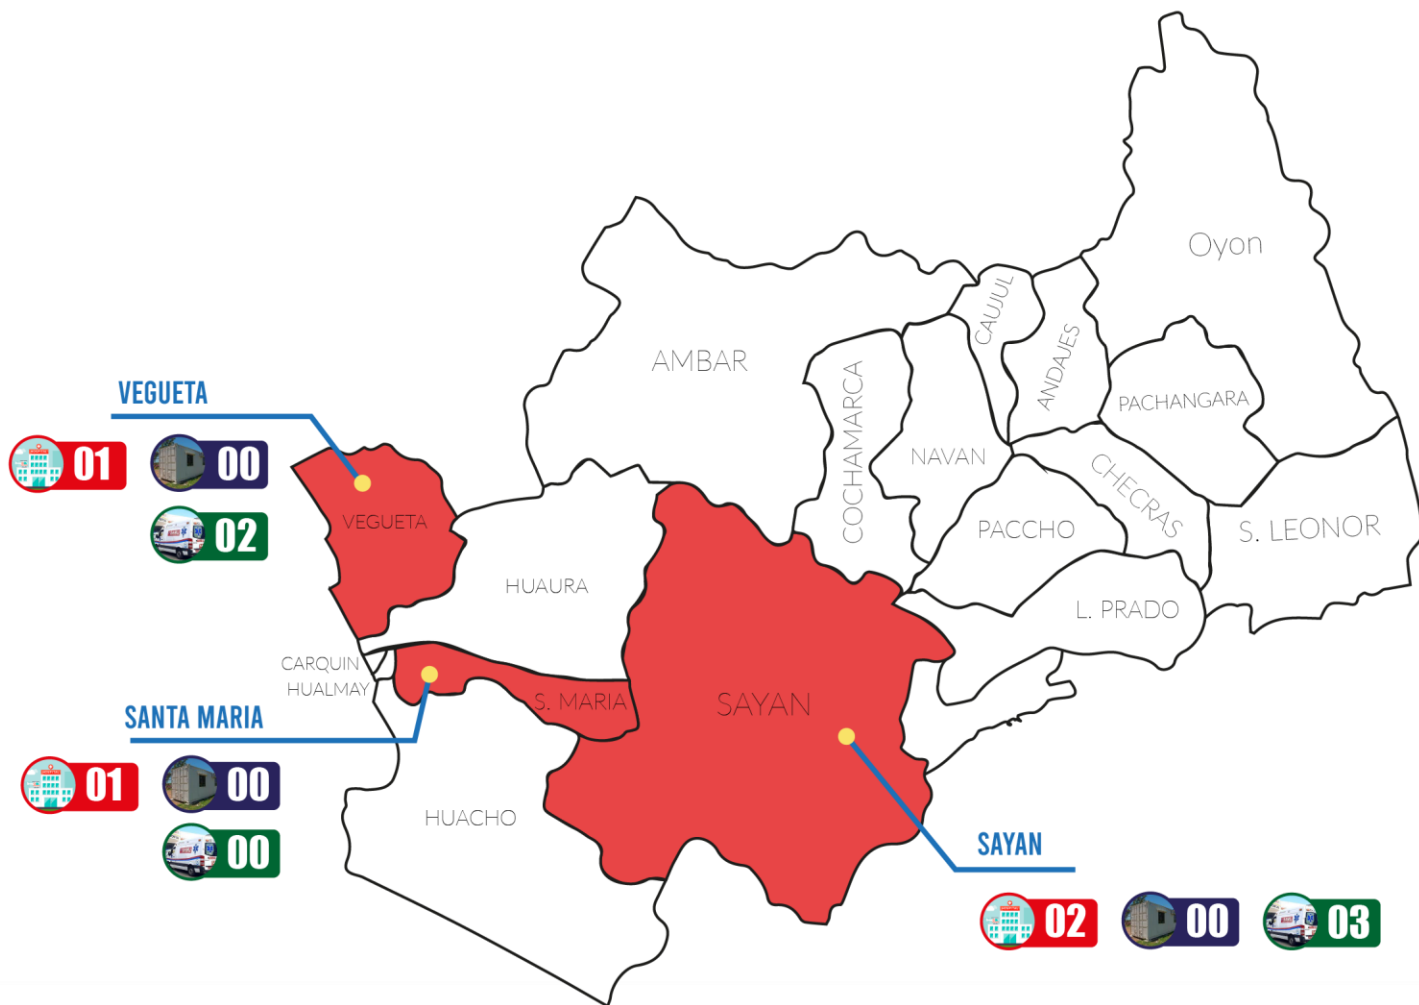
VEGUETA

01 00

02

SANTA MARIA

01 00

00

SAYAN

02 00 03

Oyon

AMBAR

CAUJUL

ANDAJES

PACHANGARA

COCHAMARCA

NAVAN

CHECRAS

VEGUETA

HUAURA

PACCHO

S. LEONOR

L. PRADO

CARQUIN

HUALMAY

S. MARIA

SAYAN

HUACHO